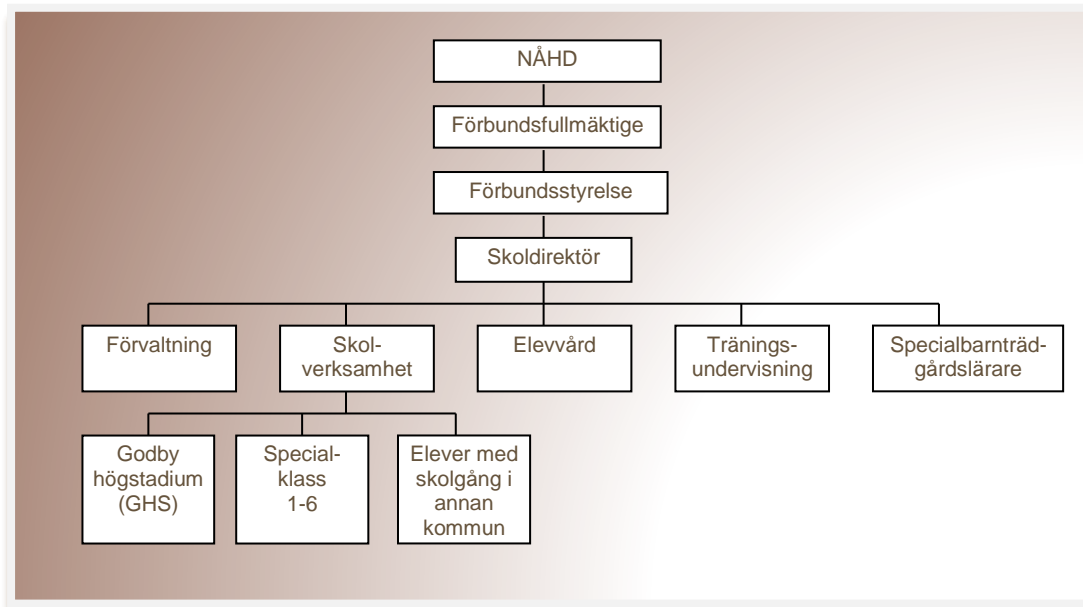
NÅHD

Förbundsfullmäktige

Förbundsstyrelse

Skoldirektör

Förvaltning

Skolverksamhet

Elevvård

Träningsundervisning

Specialbarnträdgårdslärare

Godby högstadium (GHS)

Specialklass 1-6

Elever med skolgång i annan kommun